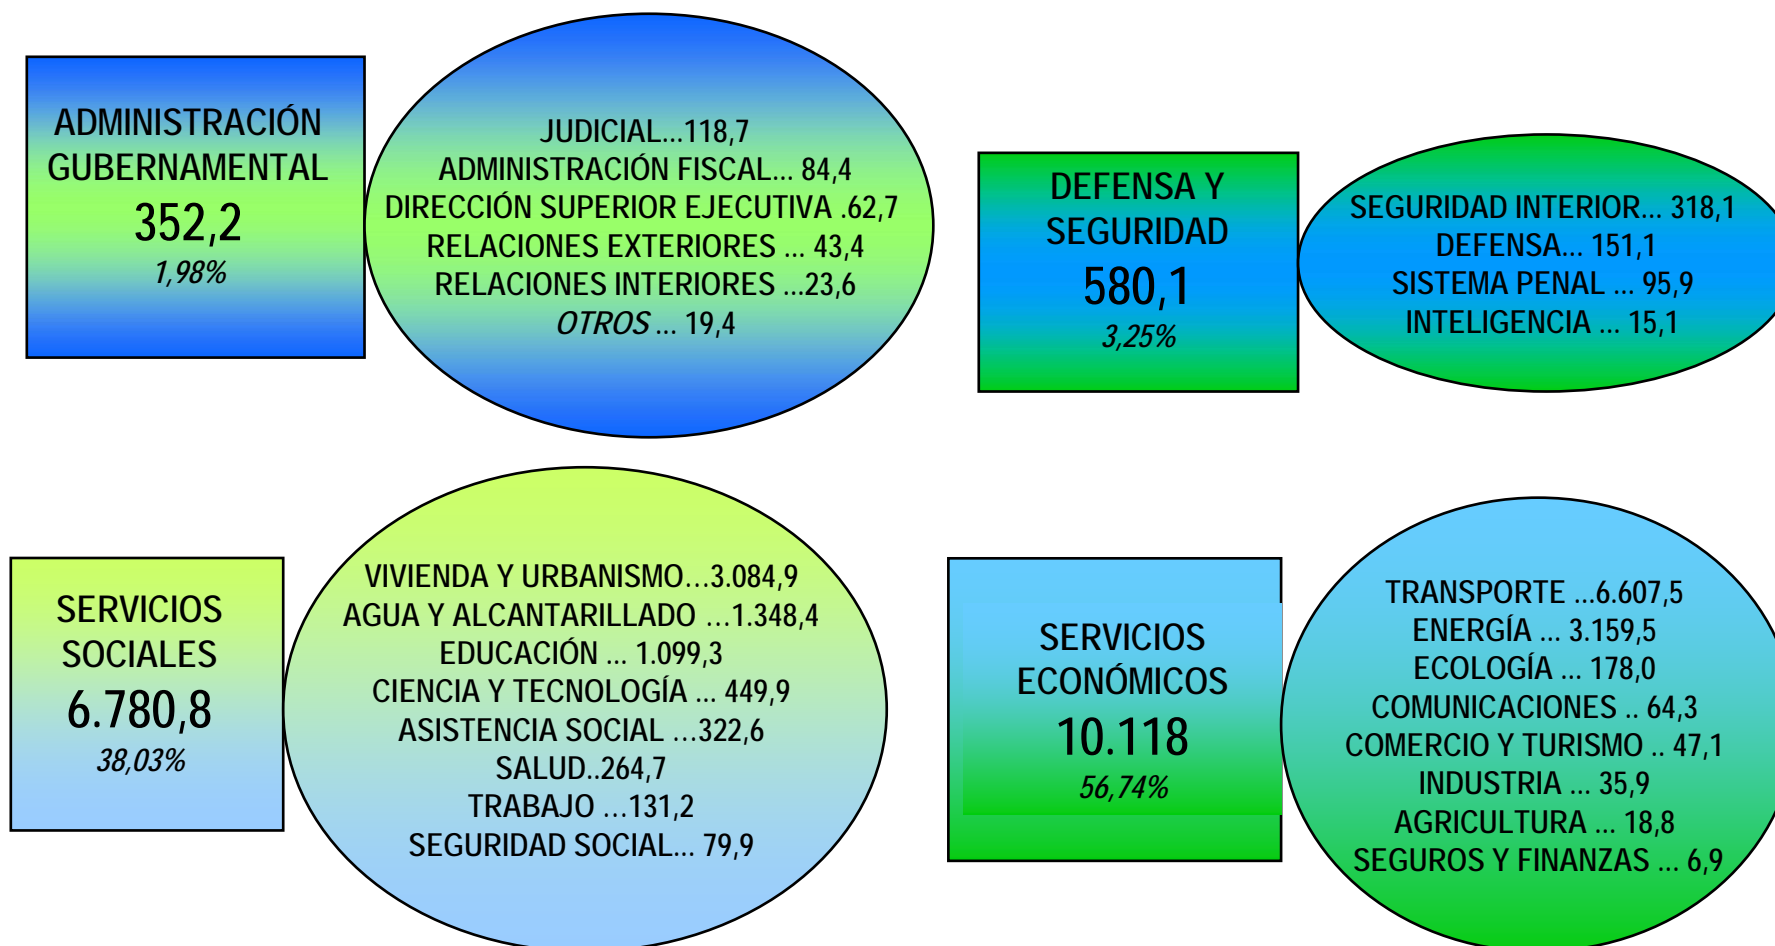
ADMINISTRACIÓN GUBERNAMENTAL
352,2
1,98%

JUDICIAL...118,7
ADMINISTRACIÓN FISCAL... 84,4
DIRECCIÓN SUPERIOR EJECUTIVA .62,7
RELACIONES EXTERIORES ... 43,4
RELACIONES INTERIORES ...23,6
OTROS ... 19,4

DEFENSA Y SEGURIDAD
580,1
3,25%

SEGURIDAD INTERIOR... 318,1
DEFENSA... 151,1
SISTEMA PENAL ... 95,9
INTELIGENCIA ... 15,1

SERVICIOS SOCIALES
6.780,8
38,03%

VIVIENDA Y URBANISMO...3.084,9
AGUA Y ALCANTARILLADO ...1.348,4
EDUCACIÓN ... 1.099,3
CIENCIA Y TECNOLOGÍA ... 449,9
ASISTENCIA SOCIAL ...322,6
SALUD..264,7
TRABAJO ...131,2
SEGURIDAD SOCIAL... 79,9

SERVICIOS ECONÓMICOS
10.118
56,74%

TRANSPORTE ...6.607,5
ENERGÍA ... 3.159,5
ECOLOGÍA ... 178,0
COMUNICACIONES .. 64,3
COMERCIO Y TURISMO .. 47,1
INDUSTRIA ... 35,9
AGRICULTURA ... 18,8
SEGUROS Y FINANZAS ... 6,9